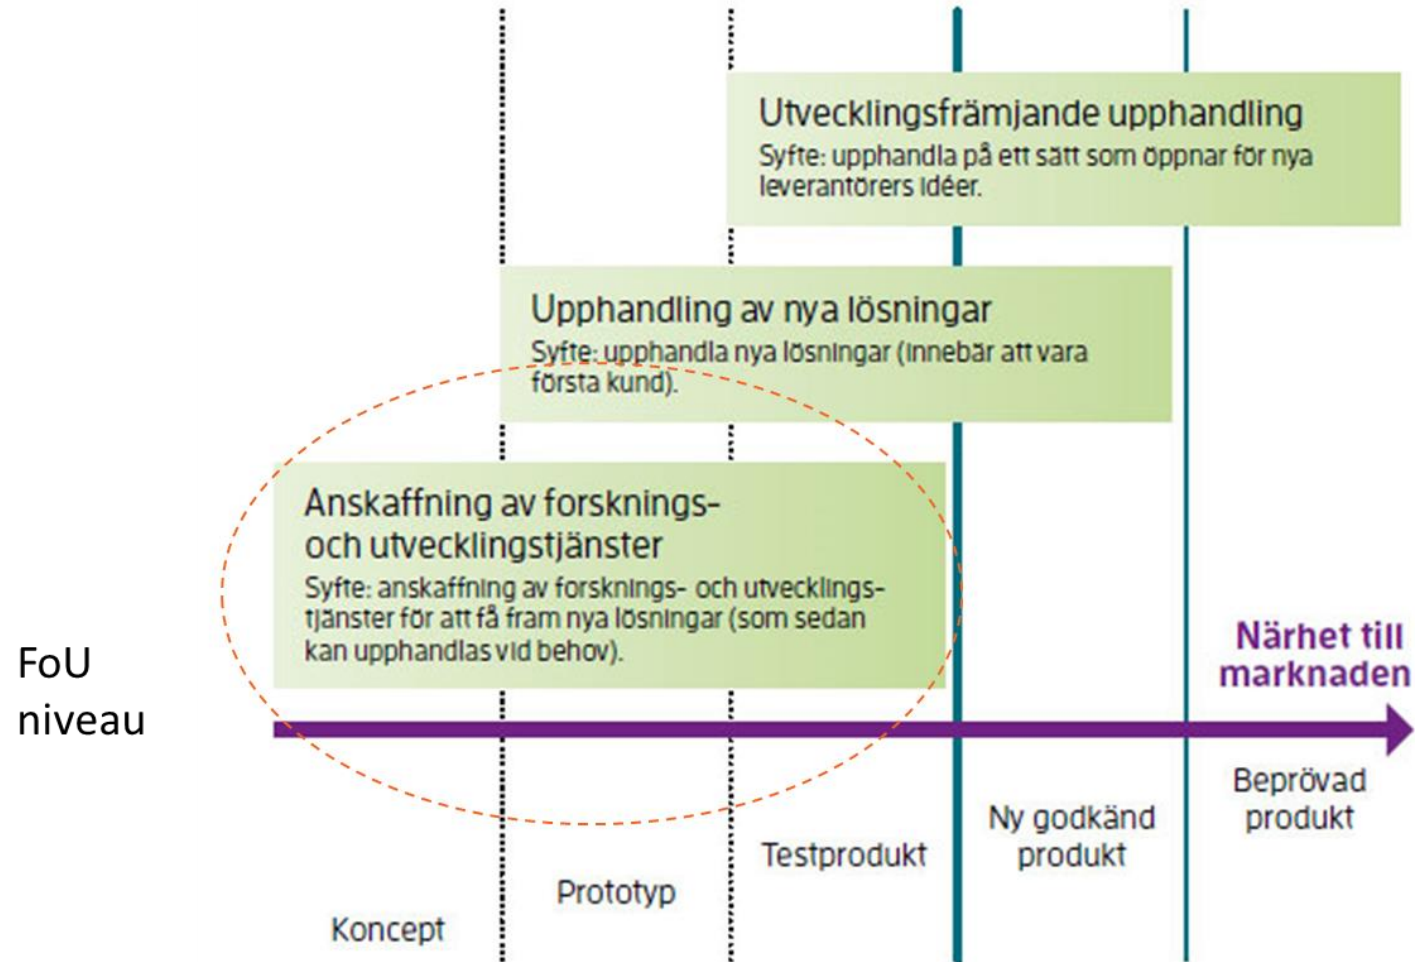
Utvecklingsfrämjande upphandling
Syfte: upphandla på ett sätt som öppnar för nya leverantörers idéer.

Upphandling av nya lösningar
Syfte: upphandla nya lösningar (innebär att vara första kund).

Anskaffning av forsknings- och utvecklingstjänster
Syfte: anskaffning av forsknings- och utvecklingstjänster för att få fram nya lösningar (som sedan kan upphandlas vid behov).

FoU niveau

Närhet till marknaden

Koncept

Prototyp

Testprodukt

Ny godkänd produkt

Beprövad produkt